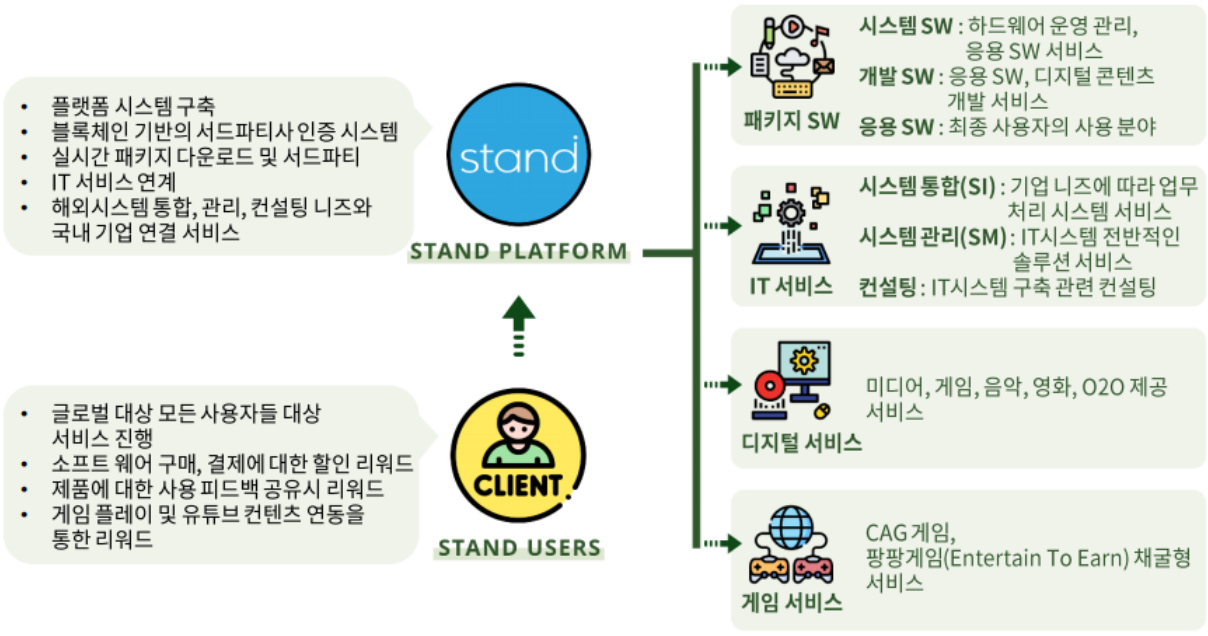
• 플랫폼 시스템 구축
• 블록체인 기반의 서드파티사 인증 시스템
• 실시간 패키지 다운로드 및 서드파티
• IT 서비스 연계
• 해외시스템 통합, 관리, 컨설팅 니즈와 국내 기업 연결 서비스

stand

STAND PLATFORM

• 글로벌 대상 모든 사용자들 대상 서비스 진행
• 소프트 웨어 구매, 결제에 대한 할인 리워드
• 제품에 대한 사용 피드백 공유시 리워드
• 게임 플레이 및 유튜브 컨텐츠 연동을 통한 리워드

CLIENT

STAND USERS

패키지 SW

시스템 SW : 하드웨어 운영 관리, 응용 SW 서비스
개발 SW : 응용 SW, 디지털 콘텐츠 개발 서비스
응용 SW : 최종 사용자의 사용 분야

IT 서비스

시스템 통합(SI) : 기업 니즈에 따라 업무 처리 시스템 서비스
시스템 관리(SM) : IT시스템 전반적인 솔루션 서비스
컨설팅 : IT시스템 구축 관련 컨설팅

디지털 서비스

미디어, 게임, 음악, 영화, O2O 제공 서비스

게임 서비스

CAG 게임, 팡팡게임(Entertain To Earn) 채굴형 서비스